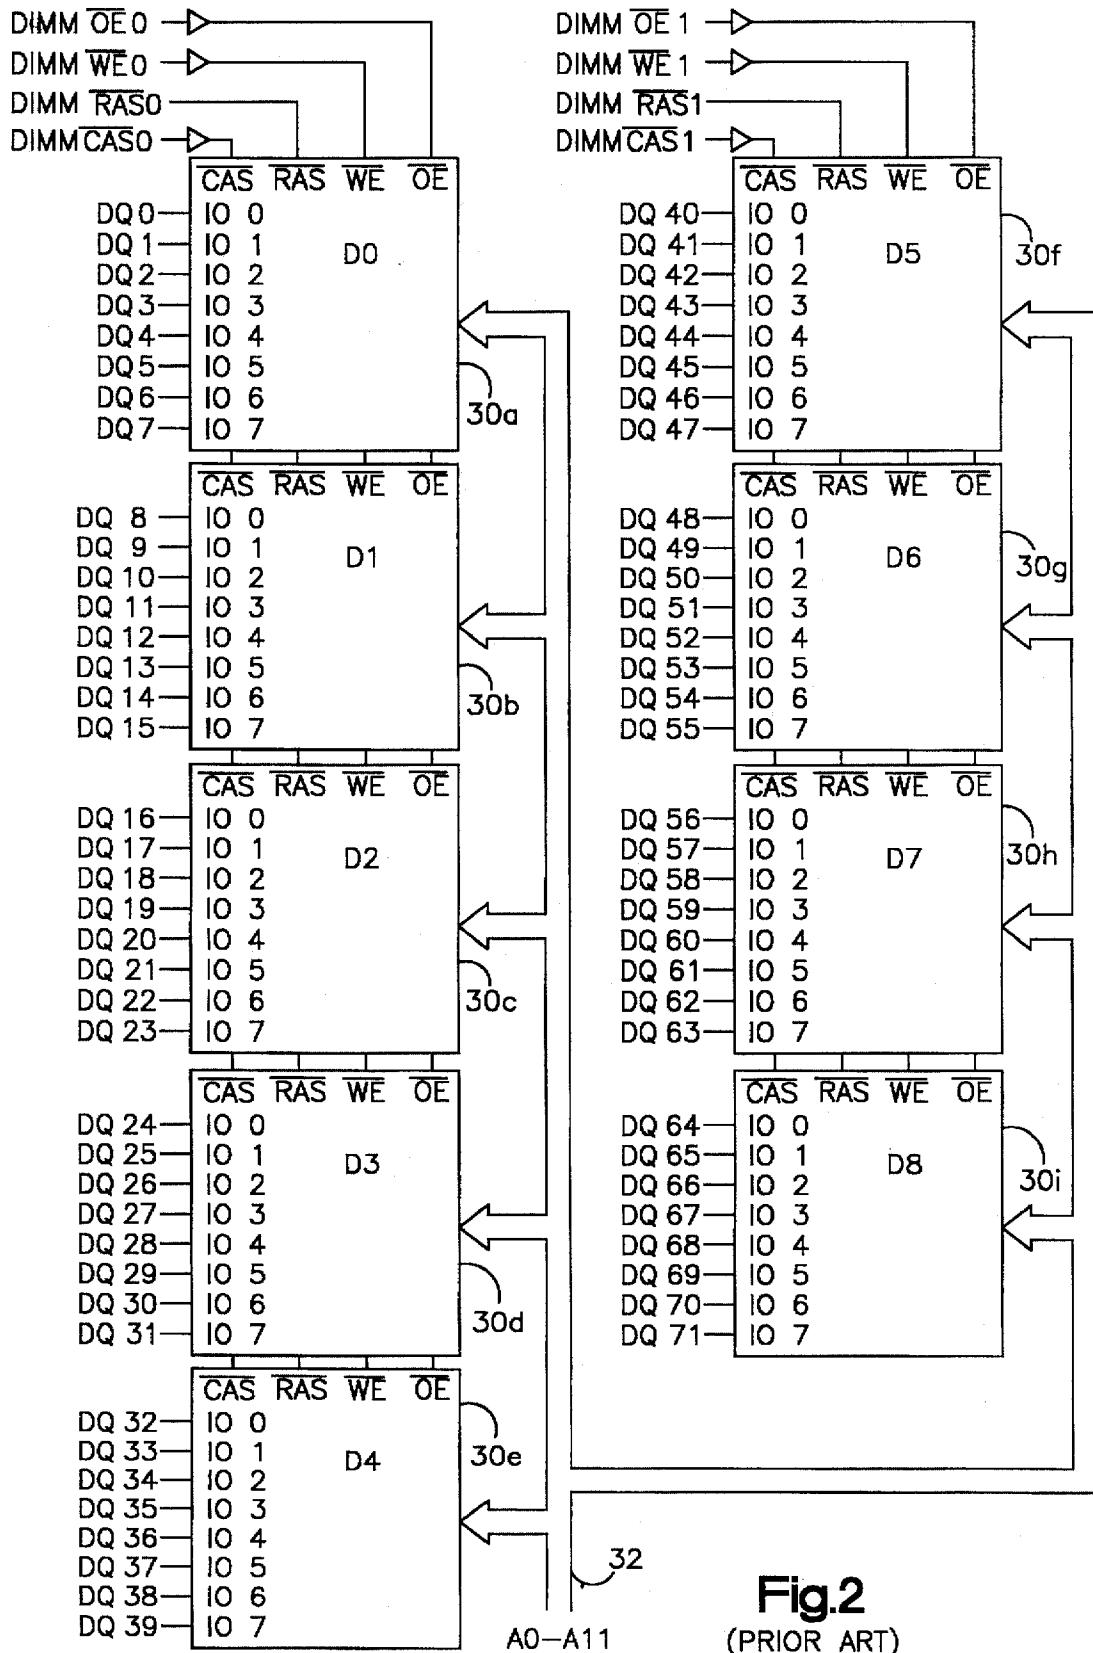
DIMM $\overline{OE}$0
DIMM $\overline{WE}$0
DIMM $\overline{RAS}$0
DIMM$\overline{CAS}$0

DIMM $\overline{OE}$ 1
DIMM $\overline{WE}$ 1
DIMM $\overline{RAS}$1
DIMM$\overline{CAS}$1

$\overline{CAS}$ $\overline{RAS}$ $\overline{WE}$ $\overline{OE}$
DQ 0 IO 0
DQ 1 IO 1
DQ 2 IO 2
DQ 3 IO 3
DQ 4 IO 4
DQ 5 IO 5
DQ 6 IO 6
DQ 7 IO 7
D0
30a

$\overline{CAS}$ $\overline{RAS}$ $\overline{WE}$ $\overline{OE}$
DQ 8 IO 0
DQ 9 IO 1
DQ 10 IO 2
DQ 11 IO 3
DQ 12 IO 4
DQ 13 IO 5
DQ 14 IO 6
DQ 15 IO 7
D1
30b

$\overline{CAS}$ $\overline{RAS}$ $\overline{WE}$ $\overline{OE}$
DQ 16 IO 0
DQ 17 IO 1
DQ 18 IO 2
DQ 19 IO 3
DQ 20 IO 4
DQ 21 IO 5
DQ 22 IO 6
DQ 23 IO 7
D2
30c

$\overline{CAS}$ $\overline{RAS}$ $\overline{WE}$ $\overline{OE}$
DQ 24 IO 0
DQ 25 IO 1
DQ 26 IO 2
DQ 27 IO 3
DQ 28 IO 4
DQ 29 IO 5
DQ 30 IO 6
DQ 31 IO 7
D3
30d

$\overline{CAS}$ $\overline{RAS}$ $\overline{WE}$ $\overline{OE}$
DQ 32 IO 0
DQ 33 IO 1
DQ 34 IO 2
DQ 35 IO 3
DQ 36 IO 4
DQ 37 IO 5
DQ 38 IO 6
DQ 39 IO 7
D4
30e

$\overline{CAS}$ $\overline{RAS}$ $\overline{WE}$ $\overline{OE}$
DQ 40 IO 0
DQ 41 IO 1
DQ 42 IO 2
DQ 43 IO 3
DQ 44 IO 4
DQ 45 IO 5
DQ 46 IO 6
DQ 47 IO 7
D5
30f

$\overline{CAS}$ $\overline{RAS}$ $\overline{WE}$ $\overline{OE}$
DQ 48 IO 0
DQ 49 IO 1
DQ 50 IO 2
DQ 51 IO 3
DQ 52 IO 4
DQ 53 IO 5
DQ 54 IO 6
DQ 55 IO 7
D6
30g

$\overline{CAS}$ $\overline{RAS}$ $\overline{WE}$ $\overline{OE}$
DQ 56 IO 0
DQ 57 IO 1
DQ 58 IO 2
DQ 59 IO 3
DQ 60 IO 4
DQ 61 IO 5
DQ 62 IO 6
DQ 63 IO 7
D7
30h

$\overline{CAS}$ $\overline{RAS}$ $\overline{WE}$ $\overline{OE}$
DQ 64 IO 0
DQ 65 IO 1
DQ 66 IO 2
DQ 67 IO 3
DQ 68 IO 4
DQ 69 IO 5
DQ 70 IO 6
DQ 71 IO 7
D8
30i

32
A0—A11

Fig.2
(PRIOR ART)